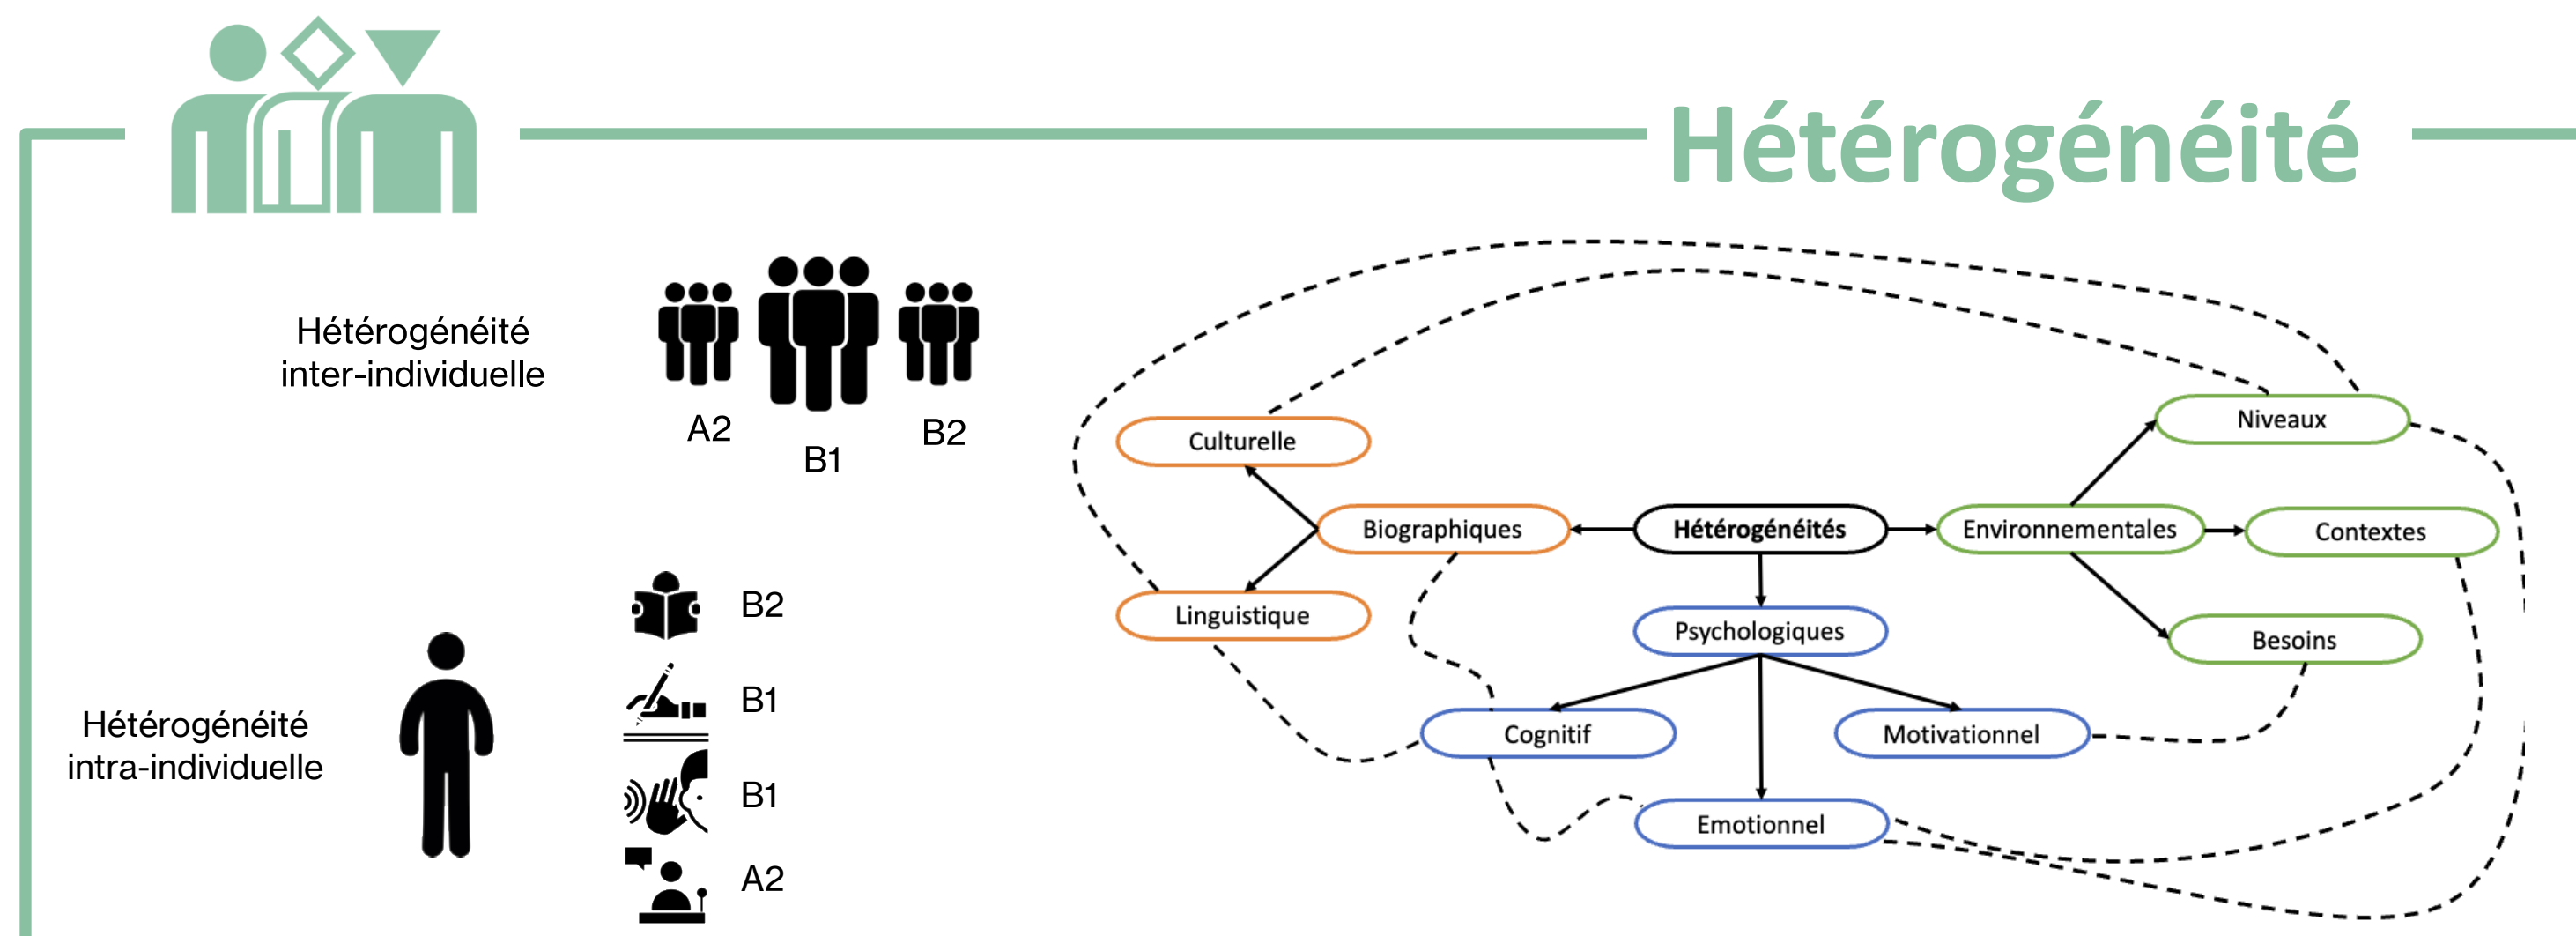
Hétérogénéité

Hétérogénéité inter-individuelle

A2

B1

B2

Hétérogénéité intra-individuelle

B2

B1

B1

A2

Culturelle

Biographiques

Linguistique

Hétérogénéités

Environnementales

Niveaux

Contextes

Besoins

Psychologiques

Cognitif

Motivationnel

Emotionnel